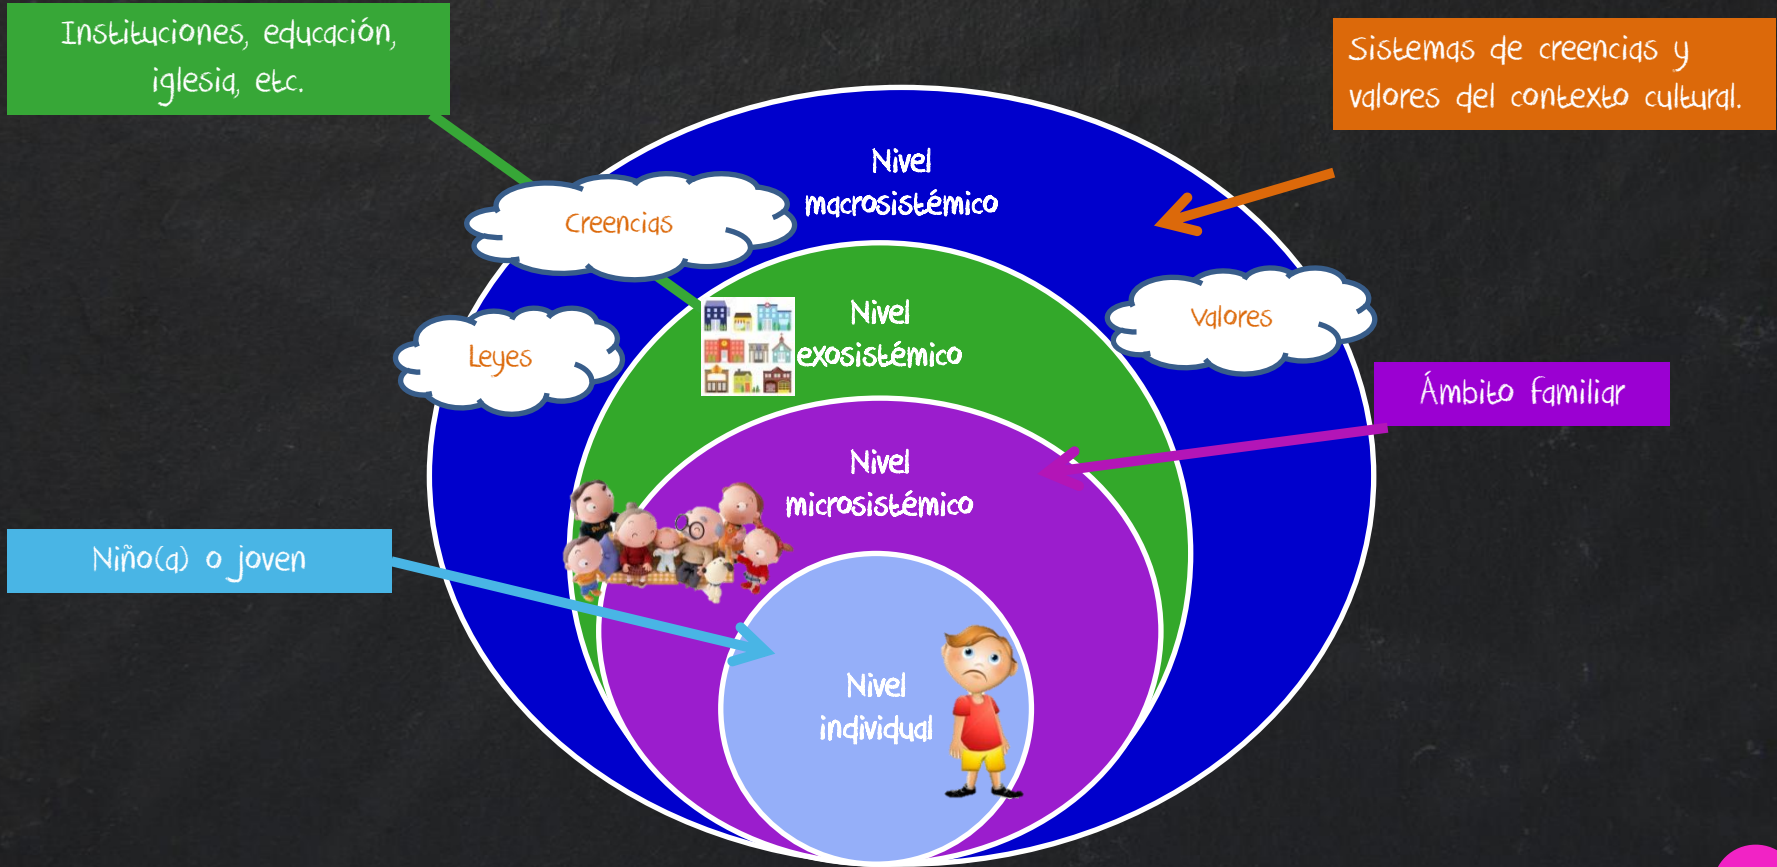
Instituciones, educación, iglesia, etc.

Sistemas de creencias y valores del contexto cultural.

Creencias

Nivel macrosistémico

Leyes

Nivel exosistémico

Valores

Ámbito familiar

Nivel microsistémico

Niño(a) o joven

Nivel individual